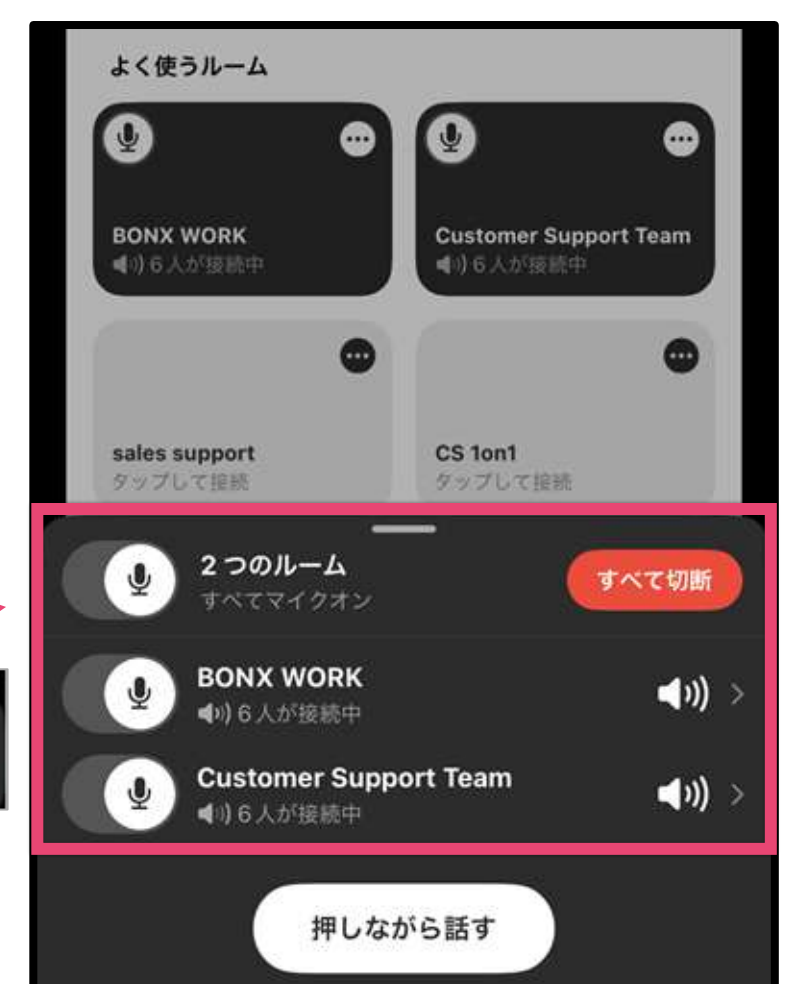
よく使うルーム

BONX WORK
6人が接続中

Customer Support Team
6人が接続中

sales support
タップして接続

CS 1on1
タップして接続

2つのルーム
すべてマイクオン
すべて切断

BONX WORK
6人が接続中

Customer Support Team
6人が接続中

押しながら話す